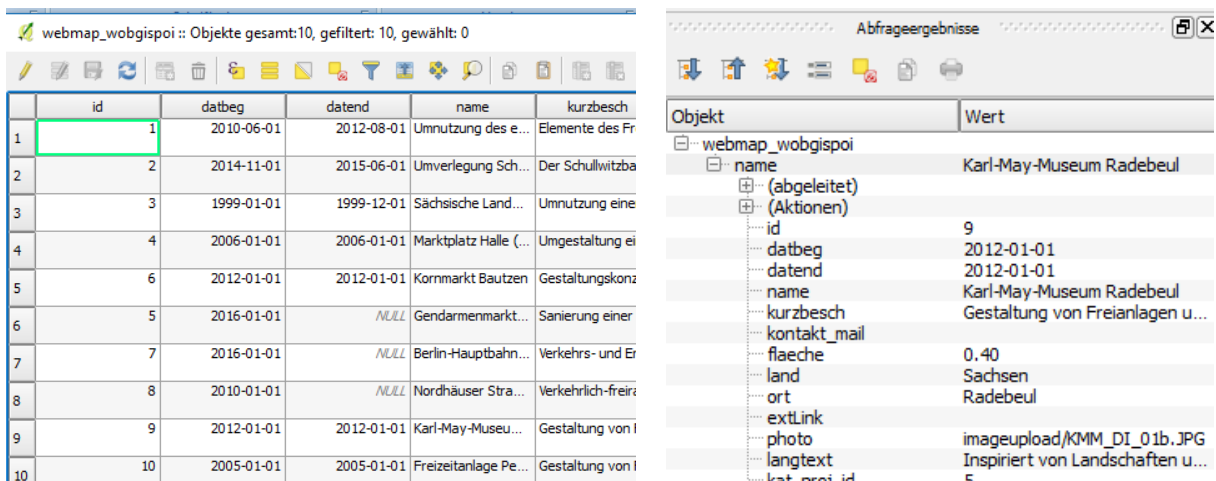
webmap_wobgispoi :: Objekte gesamt:10, gefiltert: 10, gewählt: 0

| | id | datbeg | datend | name | kurzbesch |
|---|---|---|---|---|---|
| 1 | 1 | 2010-06-01 | 2012-08-01 | Umnutzung des e... | Elemente des Fr |
| 2 | 2 | 2014-11-01 | 2015-06-01 | Umverlegung Sch... | Der Schullwitzba |
| 3 | 3 | 1999-01-01 | 1999-12-01 | Sächsische Land... | Umnutzung eine |
| 4 | 4 | 2006-01-01 | 2006-01-01 | Marktplatz Halle (... | Umgestaltung ei |
| 5 | 6 | 2012-01-01 | 2012-01-01 | Kornmarkt Bautzen | Gestaltungskonz |
| 6 | 5 | 2016-01-01 | NULL | Gendarmenmarkt... | Sanierung einer |
| 7 | 7 | 2016-01-01 | NULL | Berlin-Hauptbahn... | Verkehrs- und Er |
| 8 | 8 | 2010-01-01 | NULL | Nordhäuser Stra... | Verkehrlich-freira |
| 9 | 9 | 2012-01-01 | 2012-01-01 | Karl-May-Museu... | Gestaltung von |
| 10 | 10 | 2005-01-01 | 2005-01-01 | Freizeitanlage Pe... | Gestaltung von |

Abfrageergebnisse

| Objekt | Wert |
|---|---|
| webmap_wobgispoi | |
| name | Karl-May-Museum Radebeul |
| (abgeleitet) | |
| (Aktionen) | |
| id | 9 |
| datbeg | 2012-01-01 |
| datend | 2012-01-01 |
| name | Karl-May-Museum Radebeul |
| kurzbesch | Gestaltung von Freianlagen u... |
| kontakt_mail | |
| flaeche | 0.40 |
| land | Sachsen |
| ort | Radebeul |
| extLink | |
| photo | imageupload/KMM_DI_01b.JPG |
| langtext | Inspiriert von Landschaften u... |
| kat_proj_id | 5 |